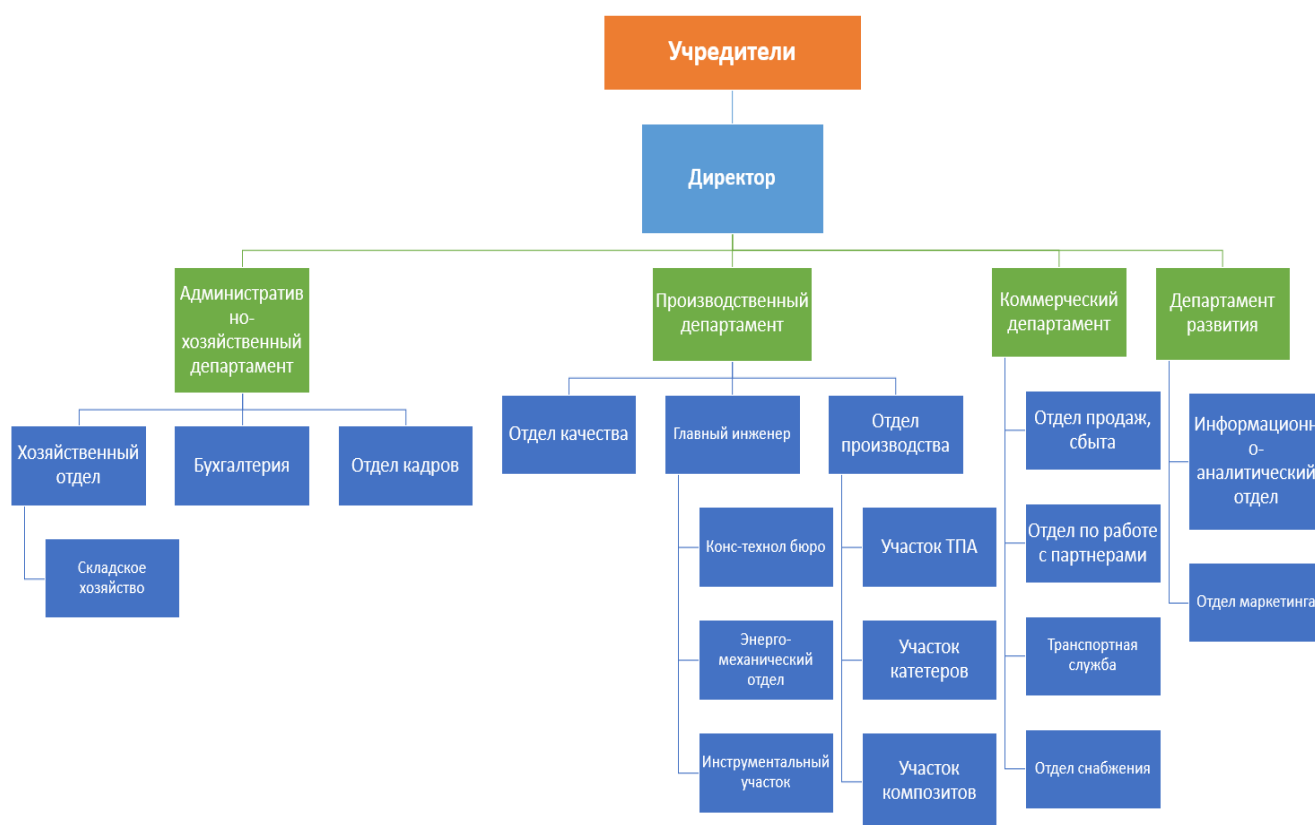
Учредители

Директор

Административно-хозяйственный департамент

Хозяйственный отдел

Складское хозяйство

Бухгалтерия

Отдел кадров

Производственный департамент

Отдел качества

Главный инженер

Конс-технол бюро

Энерго-механический отдел

Инструментальный участок

Отдел производства

Участок ТПА

Участок катетеров

Участок композитов

Коммерческий департамент

Отдел продаж, сбыта

Отдел по работе с партнерами

Транспортная служба

Отдел снабжения

Департамент развития

Информационно-аналитический отдел

Отдел маркетинга